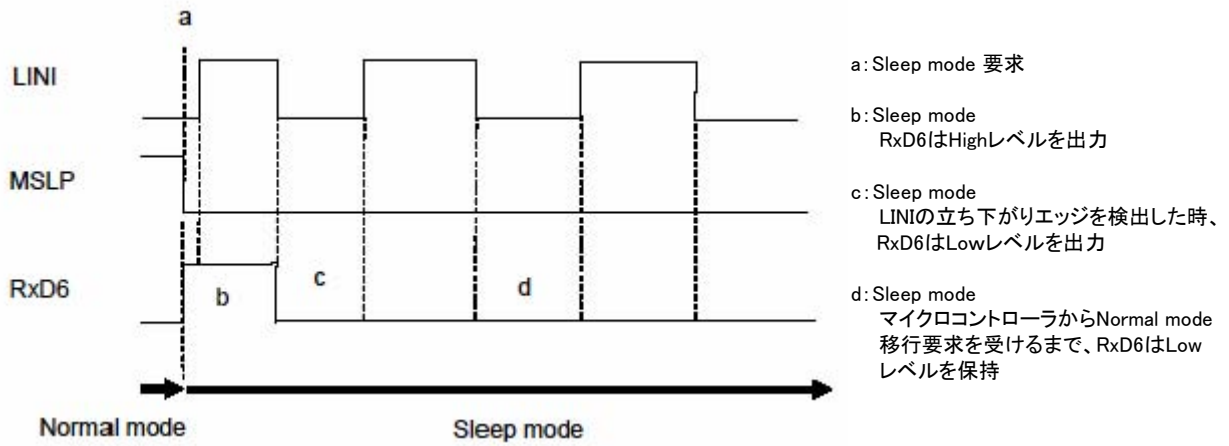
a

LINI

MSLP

RxD6

b

c

d

Normal mode

Sleep mode

a : Sleep mode 要求

b : Sleep mode
RxD6はHighレベルを出力

c : Sleep mode
LINIの立ち下がりエッジを検出した時、RxD6はLowレベルを出力

d : Sleep mode
マイクロコントローラからNormal mode 移行要求を受けるまで、RxD6はLow レベルを保持